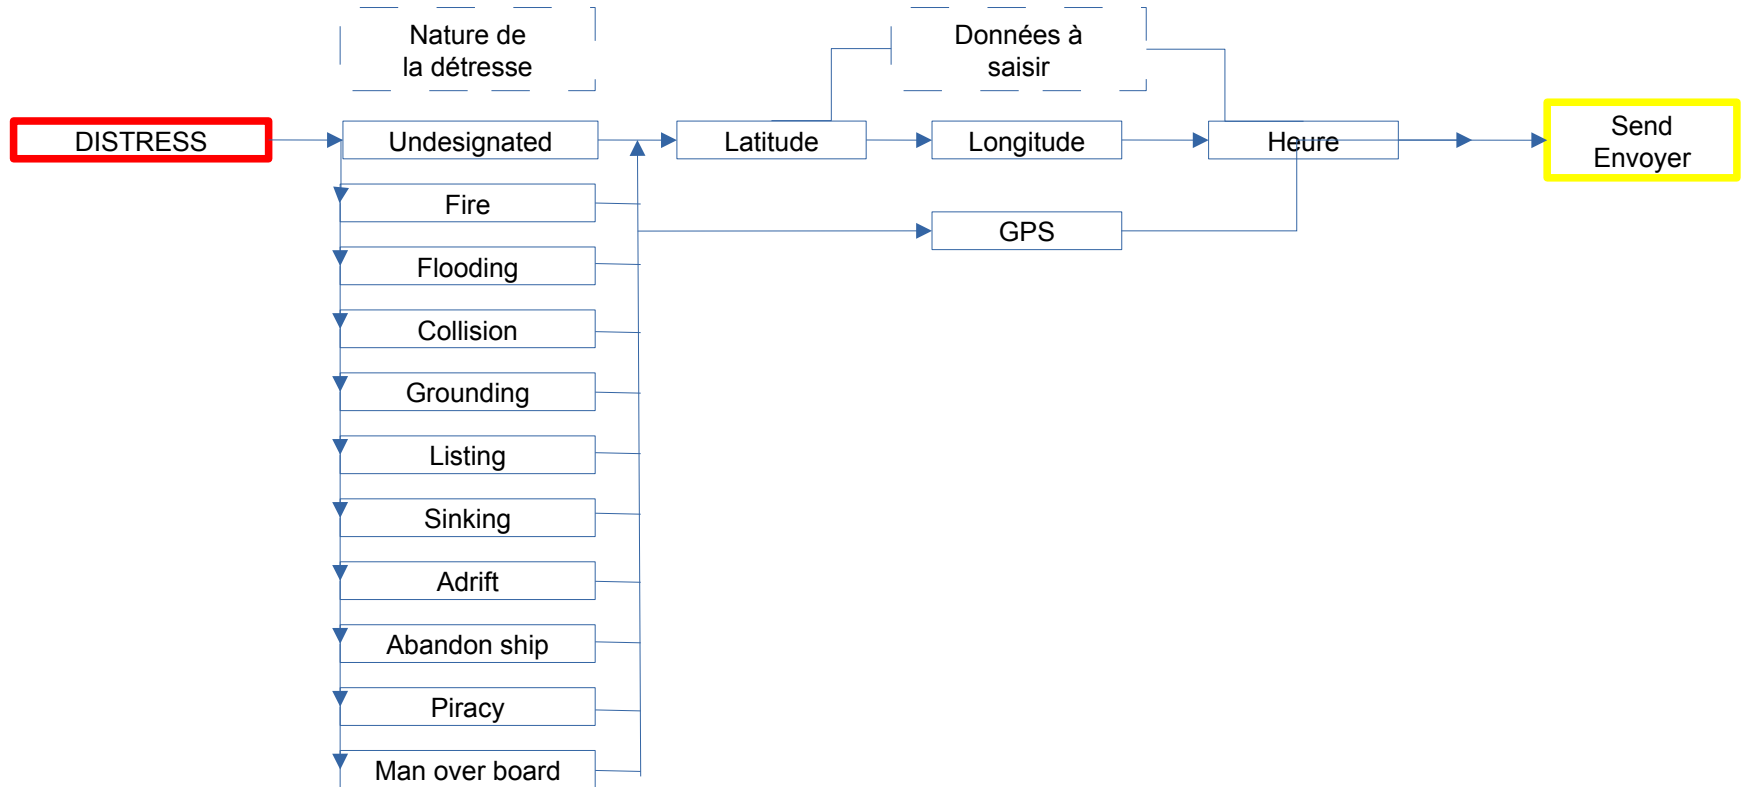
Nature de la détresse

Données à saisir

DISTRESS

Undesignated

Latitude

Longitude

Heure

Send Envoyer

Fire

GPS

Flooding

Collision

Grounding

Listing

Sinking

Adrift

Abandon ship

Piracy

Man over board